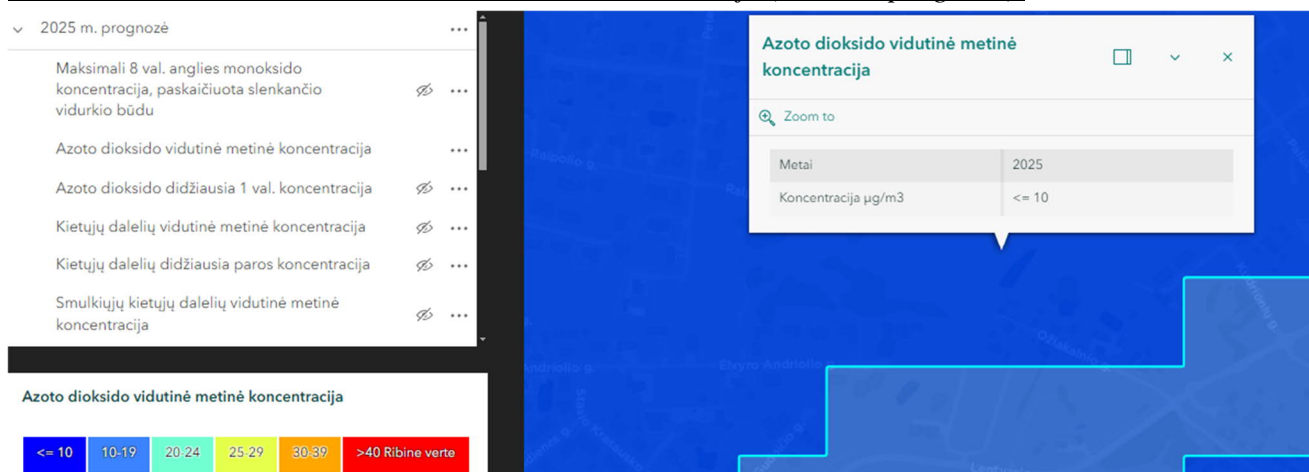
2025 m. prognozė

Maksimali 8 val. anglies monoksido koncentracija, paskaičiuota slenkančio vidurkio būdu

Azoto dioksido vidutinė metinė koncentracija

Azoto dioksido didžiausia 1 val. koncentracija

Kietųjų dalelių vidutinė metinė koncentracija

Kietųjų dalelių didžiausia paros koncentracija

Smulkiųjų kietųjų dalelių vidutinė metinė koncentracija

Azoto dioksido vidutinė metinė koncentracija

| <= 10 | 10-19 | 20-24 | 25-29 | 30-39 | >40 Ribine verte |
|---|---|---|---|---|---|

Azoto dioksido vidutinė metinė koncentracija

Zoom to

| Metai | 2025 |
|---|---|
| Koncentracija µg/m3 | <= 10 |